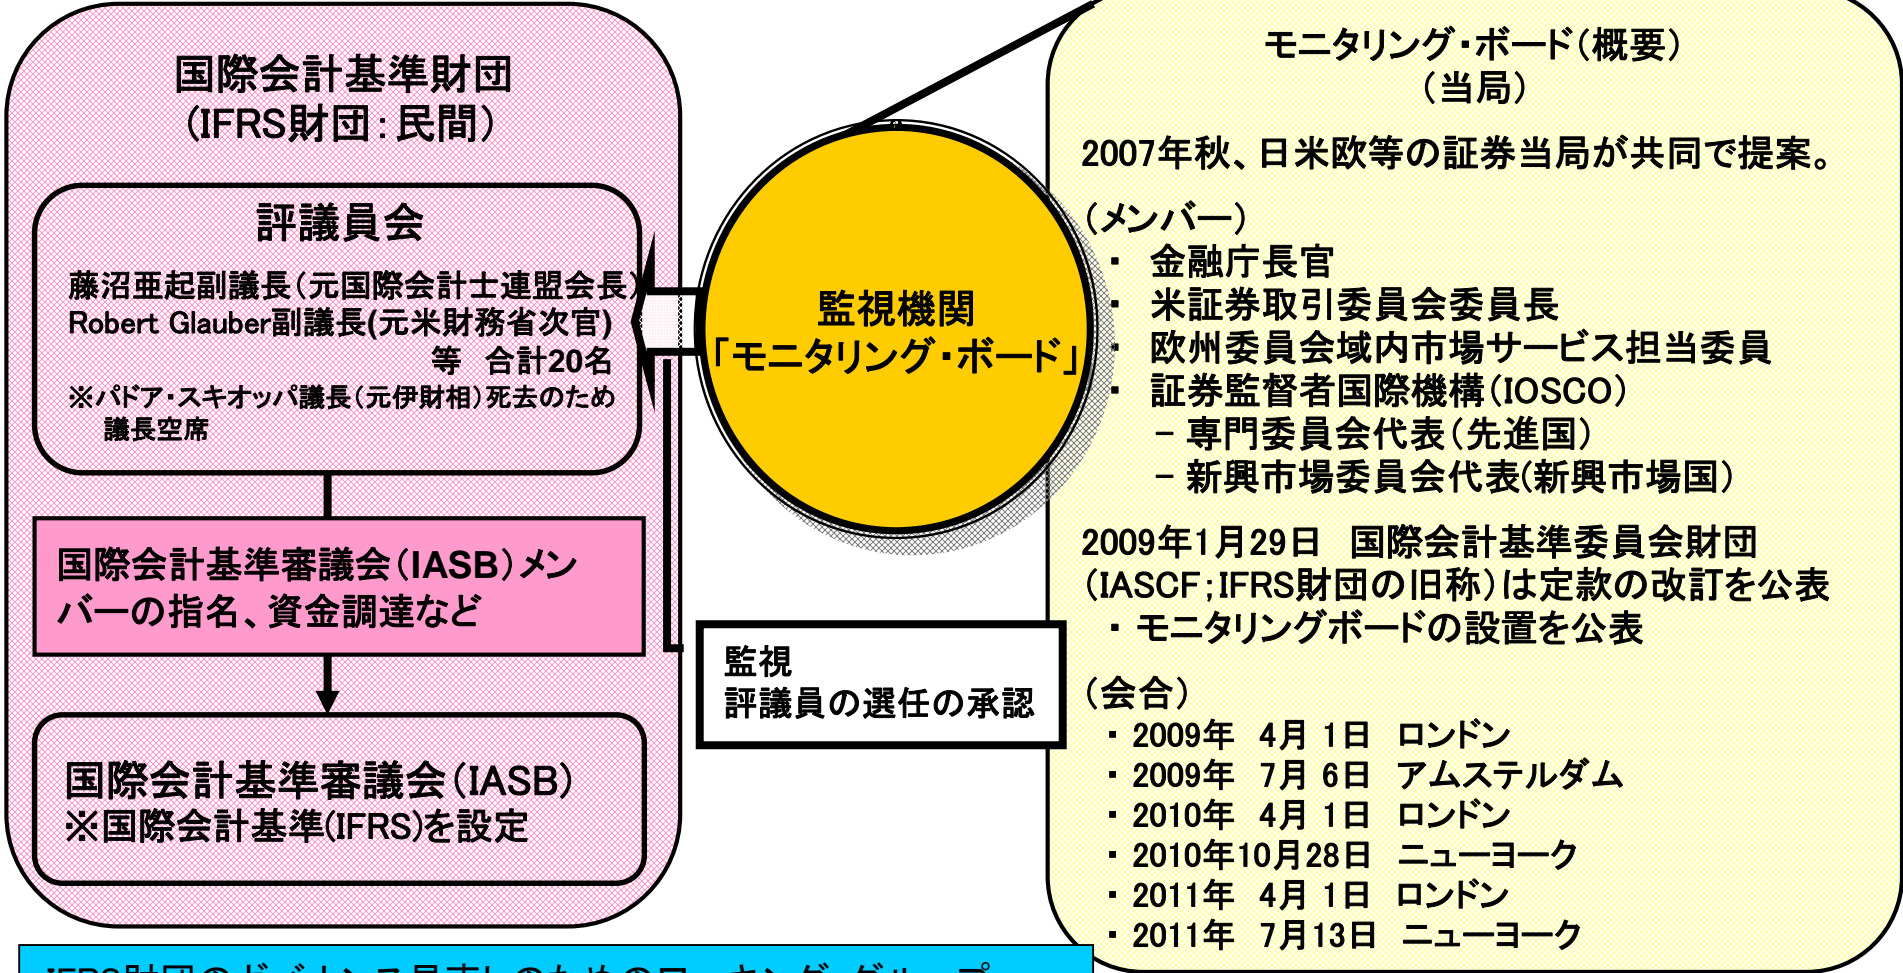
国際会計基準財団
（IFRS財団：民間）

評議員会

藤沼亜起副議長（元国際会計士連盟会長）
Robert Glauber副議長(元米財務省次官)
等　合計20名
※パドア・スキオッパ議長（元伊財相）死去のため議長空席

国際会計基準審議会（IASB）メンバーの指名、資金調達など

国際会計基準審議会（IASB）
※国際会計基準(IFRS)を設定

監視機関
「モニタリング・ボード」

監視
評議員の選任の承認

モニタリング・ボード（概要）
（当局）

2007年秋、日米欧等の証券当局が共同で提案。

（メンバー）
・ 金融庁長官
・ 米証券取引委員会委員長
・ 欧州委員会域内市場サービス担当委員
・ 証券監督者国際機構（IOSCO）
－ 専門委員会代表（先進国）
－ 新興市場委員会代表(新興市場国）

2009年1月29日　国際会計基準委員会財団（IASCF；IFRS財団の旧称）は定款の改訂を公表
・ モニタリングボードの設置を公表

（会合）
・ 2009年　4月 1日　ロンドン
・ 2009年　7月 6日　アムステルダム
・ 2010年　4月 1日　ロンドン
・ 2010年10月28日　ニューヨーク
・ 2011年　4月 1日　ロンドン
・ 2011年　7月13日　ニューヨーク

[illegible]